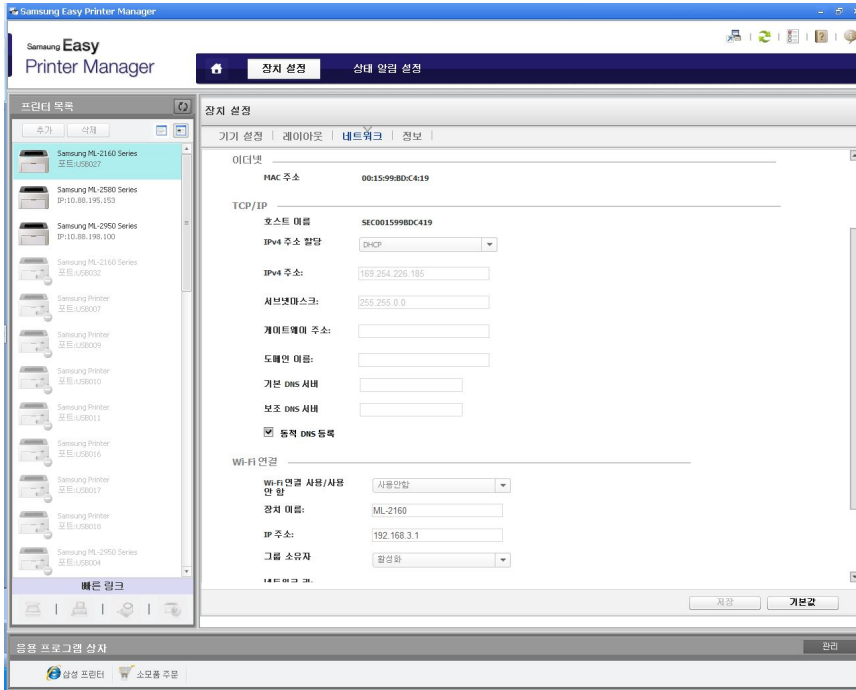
Samsung Easy Printer Manager

Samsung Easy Printer Manager

장치 설정 상태 알림 설정

프린터 목록

추가 삭제

Samsung ML-2160 Series
포트:USB027

Samsung ML-2580 Series
IP:10.88.195.153

Samsung ML-2950 Series
IP:10.88.198.100

Samsung ML-2160 Series
포트:USB032

Samsung Printer
포트:USB007

Samsung Printer
포트:USB009

Samsung Printer
포트:USB010

Samsung Printer
포트:USB011

Samsung Printer
포트:USB016

Samsung Printer
포트:USB017

Samsung Printer
포트:USB018

Samsung ML-2950 Series
포트:USB004

빠른 링크

장치 설정

기기 설정 | 레이아웃 | 네트워크 | 정보 |

이더넷

MAC 주소 00:15:99:BD:C4:19

TCP/IP

호스트 이름 SEC001599BDC419

IPv4 주소 할당 DHCP

IPv4 주소: 169.254.226.185

서브넷마스크: 255.255.0.0

게이트웨이 주소:

도메인 이름:

기본 DNS 서버

보조 DNS 서버

동적 DNS 등록

Wi-Fi 연결

Wi-Fi 연결 사용/사용 안 함 사용안함

장치 이름: ML-2160

IP 주소: 192.168.3.1

그룹 소유자 활성화

저장 기본값

응용 프로그램 상자

관리

삼성 프린터 소모품 주문